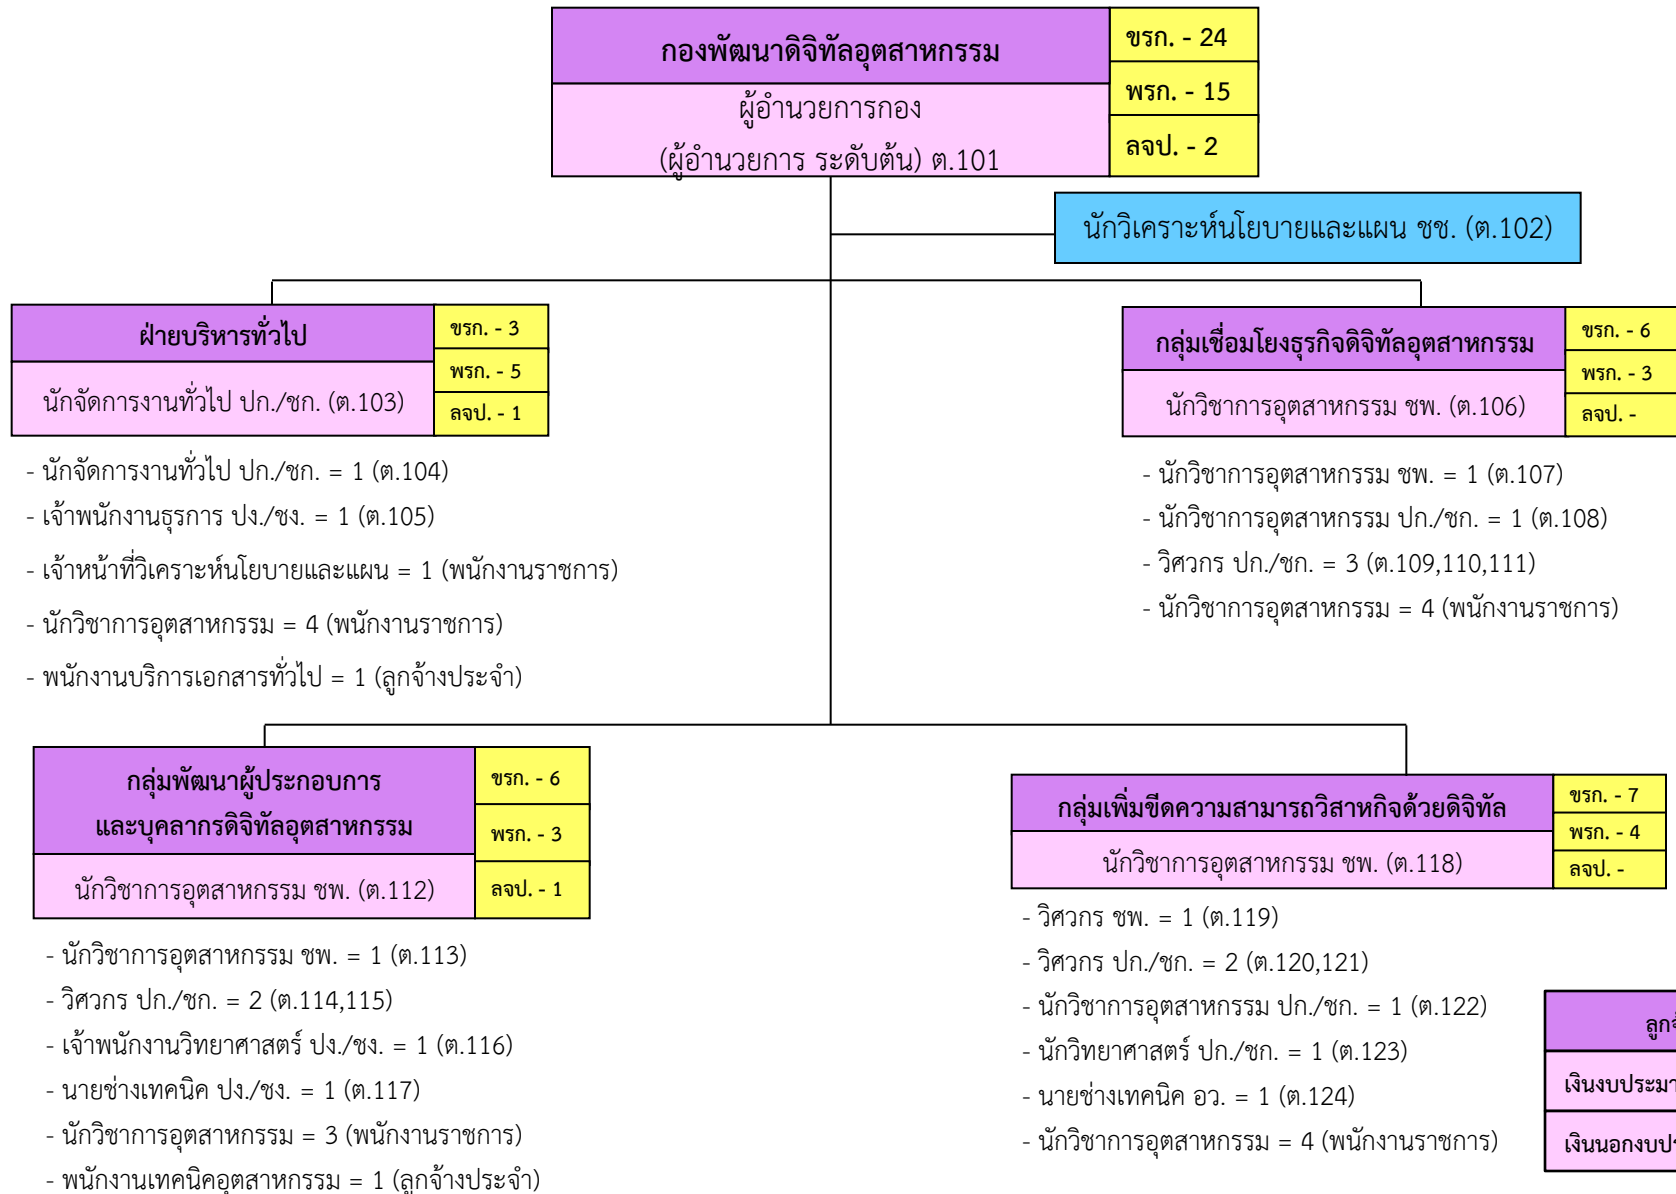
กองพัฒนาดิจิทัลอุตสาหกรรม
ผู้อำนวยการกอง
(ผู้อำนวยการ ระดับต้น) ต.101

ขรก. - 24
พรก. - 15
ลจป. - 2

นักวิเคราะห์นโยบายและแผน ชช. (ต.102)

ฝ่ายบริหารทั่วไป
นักจัดการงานทั่วไป ปก./ชก. (ต.103)

ขรก. - 3
พรก. - 5
ลจป. - 1

- นักจัดการงานทั่วไป ปก./ชก. = 1 (ต.104)
- เจ้าพนักงานธุรการ ปง./ชง. = 1 (ต.105)
- เจ้าหน้าที่วิเคราะห์นโยบายและแผน = 1 (พนักงานราชการ)
- นักวิชาการอุตสาหกรรม = 4 (พนักงานราชการ)
- พนักงานบริการเอกสารทั่วไป = 1 (ลูกจ้างประจำ)

กลุ่มเชื่อมโยงธุรกิจดิจิทัลอุตสาหกรรม
นักวิชาการอุตสาหกรรม ชพ. (ต.106)

ขรก. - 6
พรก. - 3
ลจป. -

- นักวิชาการอุตสาหกรรม ชพ. = 1 (ต.107)
- นักวิชาการอุตสาหกรรม ปก./ชก. = 1 (ต.108)
- วิศวกร ปก./ชก. = 3 (ต.109,110,111)
- นักวิชาการอุตสาหกรรม = 4 (พนักงานราชการ)

กลุ่มพัฒนาผู้ประกอบการ
และบุคลากรดิจิทัลอุตสาหกรรม
นักวิชาการอุตสาหกรรม ชพ. (ต.112)

ขรก. - 6
พรก. - 3
ลจป. - 1

- นักวิชาการอุตสาหกรรม ชพ. = 1 (ต.113)
- วิศวกร ปก./ชก. = 2 (ต.114,115)
- เจ้าพนักงานวิทยาศาสตร์ ปง./ชง. = 1 (ต.116)
- นายช่างเทคนิค ปง./ชง. = 1 (ต.117)
- นักวิชาการอุตสาหกรรม = 3 (พนักงานราชการ)
- พนักงานเทคนิคอุตสาหกรรม = 1 (ลูกจ้างประจำ)

กลุ่มเพิ่มขีดความสามารถวิสาหกิจด้วยดิจิทัล
นักวิชาการอุตสาหกรรม ชพ. (ต.118)

ขรก. - 7
พรก. - 4
ลจป. -

- วิศวกร ชพ. = 1 (ต.119)
- วิศวกร ปก./ชก. = 2 (ต.120,121)
- นักวิชาการอุตสาหกรรม ปก./ชก. = 1 (ต.122)
- นักวิทยาศาสตร์ ปก./ชก. = 1 (ต.123)
- นายช่างเทคนิค อว. = 1 (ต.124)
- นักวิชาการอุตสาหกรรม = 4 (พนักงานราชการ)

ลูก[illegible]
เงินงบประมา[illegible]
เงินนอกงบป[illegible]